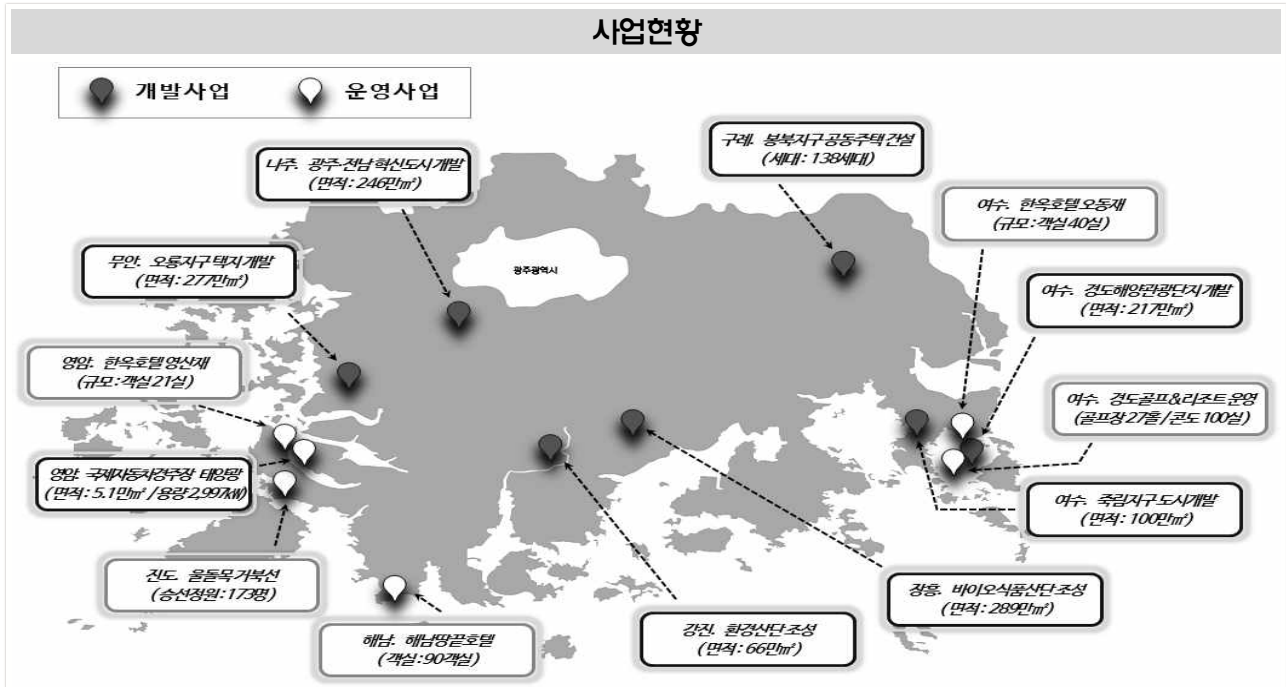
사업현황

개발사업 운영사업

나주. 광주·전남 혁신도시개발 (면적 : 246만㎡)

구례. 봉북지구 공동주택건설 (세대 : 138세대)

여수. 한옥호텔 오동재 (규모 : 객실 40실)

무안. 오룡지구 택지개발 (면적 : 277만㎡)

광주광역시

여수. 경도해양관광단지개발 (면적 : 217만㎡)

영암. 한옥호텔 영산재 (규모 : 객실 21실)

여수. 경도골프&리조트 운영 (골프장 27홀 / 콘도 100실)

영암. 국제자동차경주장 태양광 (면적 : 5.1만㎡ / 용량 2,997kW)

여수. 죽림지구 도시개발 (면적 : 100만㎡)

진도. 울돌목거북선 (승선정원 : 173명)

장흥. 바이오식품산단 조성 (면적 : 289만㎡)

해남. 해남땅끝호텔 (객실 : 90객실)

강진. 환경산단 조성 (면적 : 66만㎡)